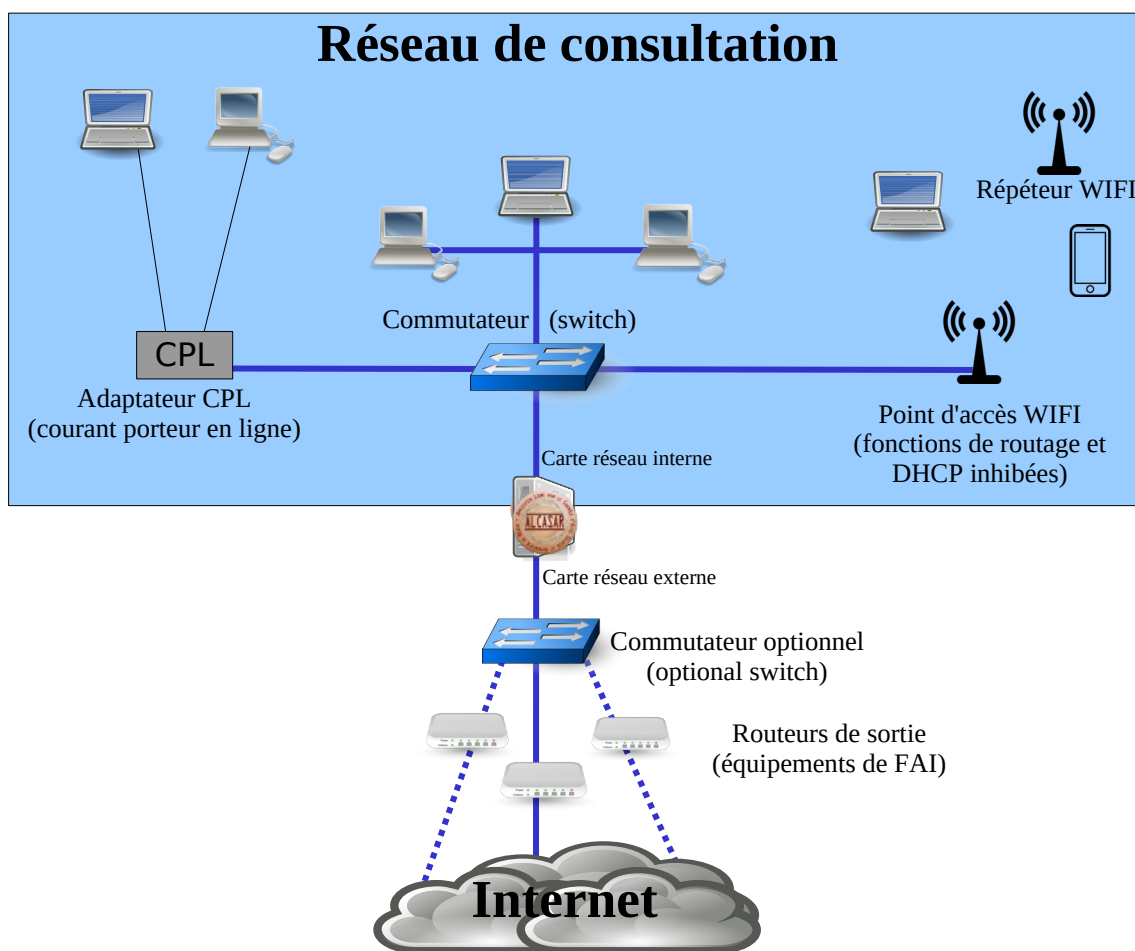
Réseau de consultation

Répéteur WIFI

Commutateur (switch)

CPL

Adaptateur CPL
(courant porteur en ligne)

Point d'accès WIFI
(fonctions de routage et DHCP inhibées)

Carte réseau interne

ALCASAR

Carte réseau externe

Commutateur optionnel
(optional switch)

Routeurs de sortie
(équipements de FAI)

Internet